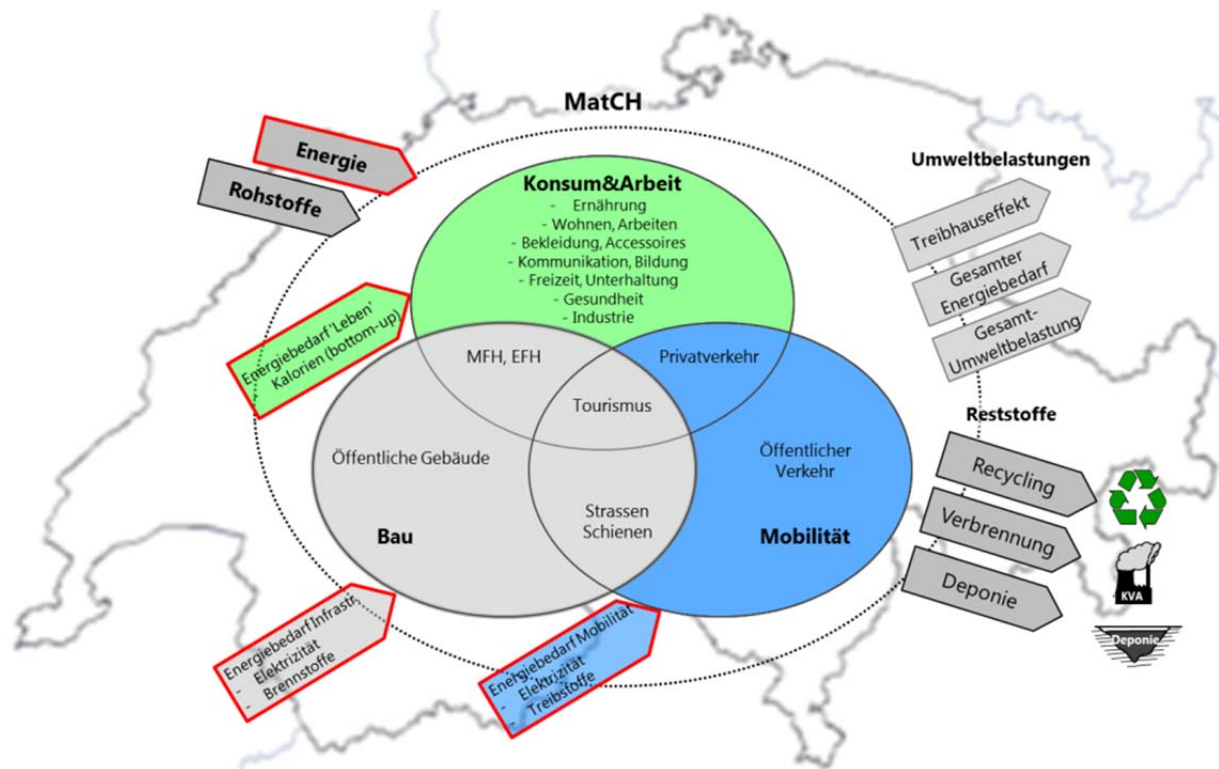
MatCH

Energie

Rohstoffe

Energiebedarf 'Leben' Kalorien (bottom-up)

Konsum&Arbeit
- Ernährung
- Wohnen, Arbeiten
- Bekleidung, Accessoires
- Kommunikation, Bildung
- Freizeit, Unterhaltung
- Gesundheit
- Industrie

MFH, EFH

Privatverkehr

Tourismus

Öffentliche Gebäude

Öffentlicher Verkehr

Strassen Schienen

Bau

Mobilität

Energiebedarf Infrastr.
- Elektrizität
- Brennstoffe

Energiebedarf Mobilität
- Elektrizität
- Treibstoffe

Umweltbelastungen

Treibhauseffekt

Gesamter Energiebedarf

Gesamt-Umweltbelastung

Reststoffe

Recycling

Verbrennung

Deponie

KVA

Deponie